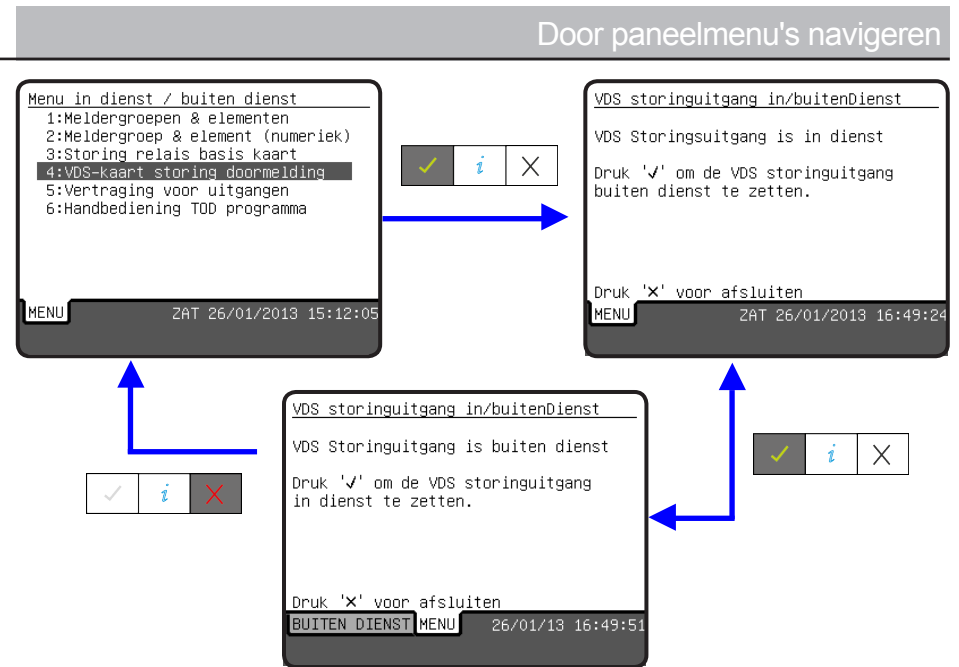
Door paneelmenu's navigeren

Menu in dienst / buiten dienst
1:Meldergroepen & elementen
2:Meldergroep & element (numeriek)
3:Storing relais basis kaart
4:VDS-kaart storing doormelding
5:Vertraging voor uitgangen
6:Handbediening TOD programma

MENU ZAT 26/01/2013 15:12:05

✓ i ✕

VDS storinguitgang in/buitenDienst

VDS Storingsuitgang is in dienst

Druk '✓' om de VDS storinguitgang buiten dienst te zetten.

Druk '✕' voor afsluiten

MENU ZAT 26/01/2013 16:49:24

VDS storinguitgang in/buitenDienst

VDS Storinguitgang is buiten dienst

Druk '✓' om de VDS storinguitgang in dienst te zetten.

Druk '✕' voor afsluiten

BUITEN DIENST MENU 26/01/13 16:49:51

✓ i ✕

✓ i ✕